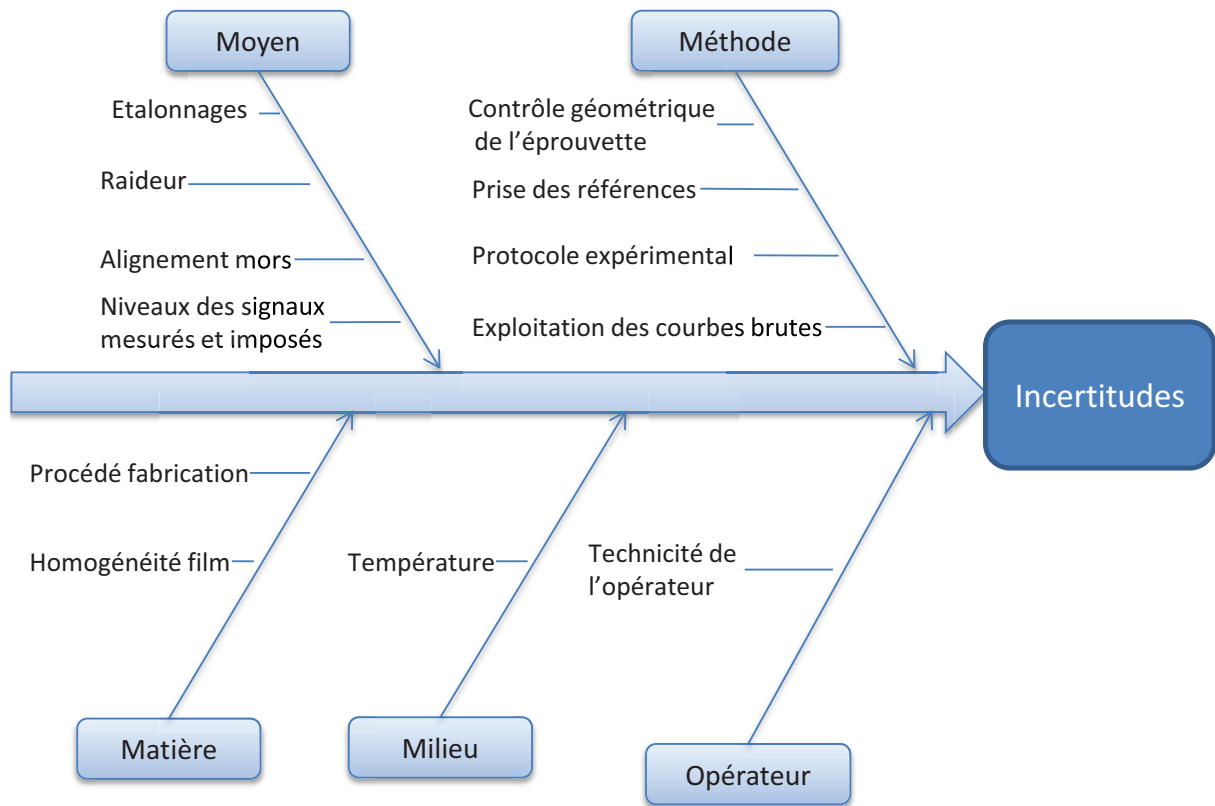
Moyen

Etalonnages

Raideur

Alignement mors

Niveaux des signaux mesurés et imposés

Méthode

Contrôle géométrique de l’éprouvette

Prise des références

Protocole expérimental

Exploitation des courbes brutes

Incertitudes

Procédé fabrication

Homogénéité film

Température

Technicité de l’opérateur

Matière

Milieu

Opérateur